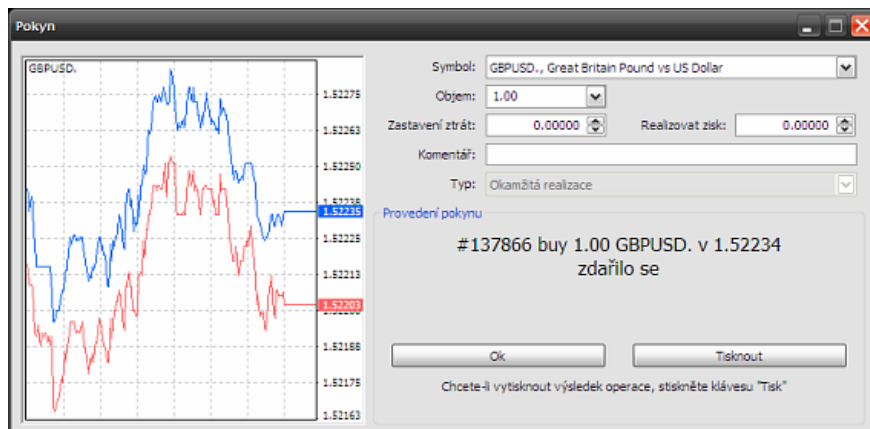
Pokyn

GBPUSD.

1.52275
1.52263
1.52250
1.52238
1.52235
1.52225
1.52213
1.52203
1.52200
1.52188
1.52175
1.52163

Symbol: GBPUSD., Great Britain Pound vs US Dollar
Objem: 1.00
Zastavení ztrát: 0.00000
Realizovat zisk: 0.00000
Komentář:
Typ: Okamžitá realizace

Provedení pokynu

#137866 buy 1.00 GBPUSD. v 1.52234
zdařilo se

Ok
Tisknout

Chcete-li vytisknout výsledek operace, stiskněte klávesu "Tisk"